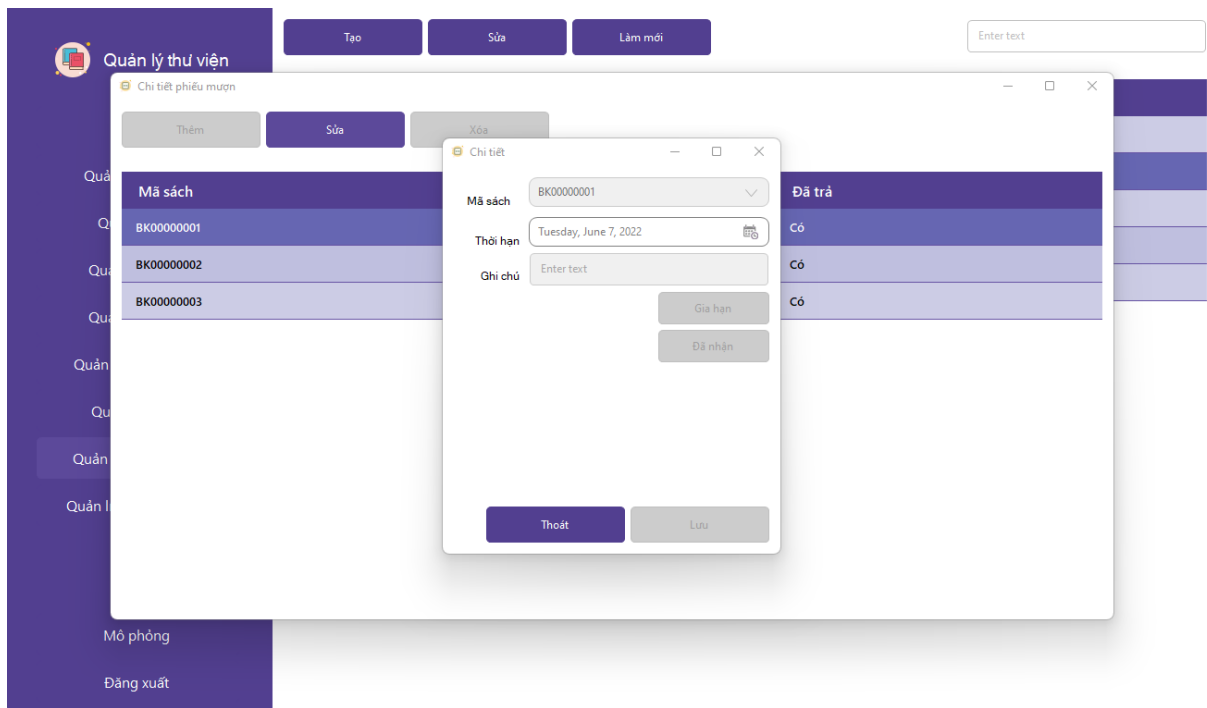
Quản lý thư viện

Tạo

Sửa

Làm mới

Enter text

Chi tiết phiếu mượn

Thêm

Sửa

Xóa

| Mã sách | Đã trả |
|---|---|
| BK00000001 | Có |
| BK00000002 | Có |
| BK00000003 | Có |

Chi tiết

Mã sách BK00000001

Thời hạn Tuesday, June 7, 2022

Ghi chú Enter text

Gia hạn

Đã nhận

Thoát

Lưu

Quả

Q

Qua

Qua

Quản

Qu

Quản

Quản l

Mô phỏng

Đăng xuất